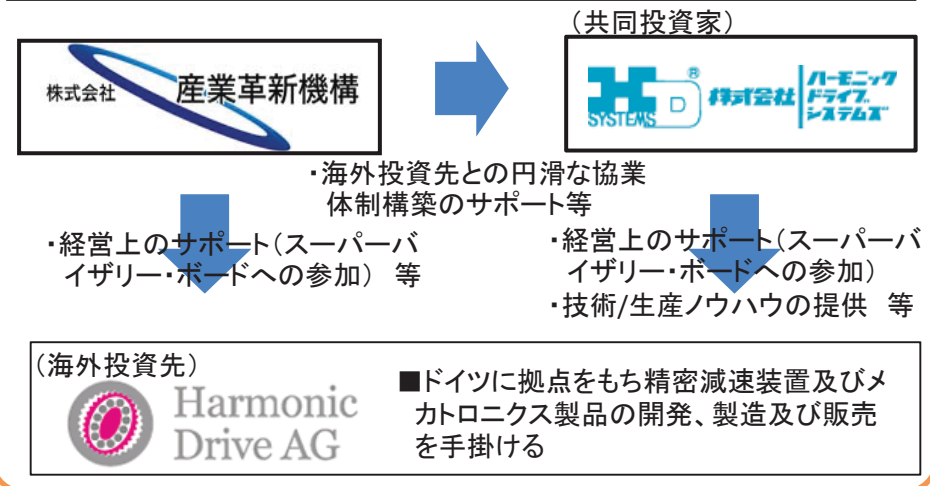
（共同投資家）

株式会社 産業革新機構

SYSTEMS D ® 株式会社 ハーモニック ドライブ システムズ

・海外投資先との円滑な協業体制構築のサポート等

・経営上のサポート（スーパーバイザリー・ボードへの参加） 等

・経営上のサポート（スーパーバイザリー・ボードへの参加）
・技術/生産ノウハウの提供 等

（海外投資先）

Harmonic Drive AG

■ドイツに拠点をもち精密減速装置及びメカトロニクス製品の開発、製造及び販売を手掛ける